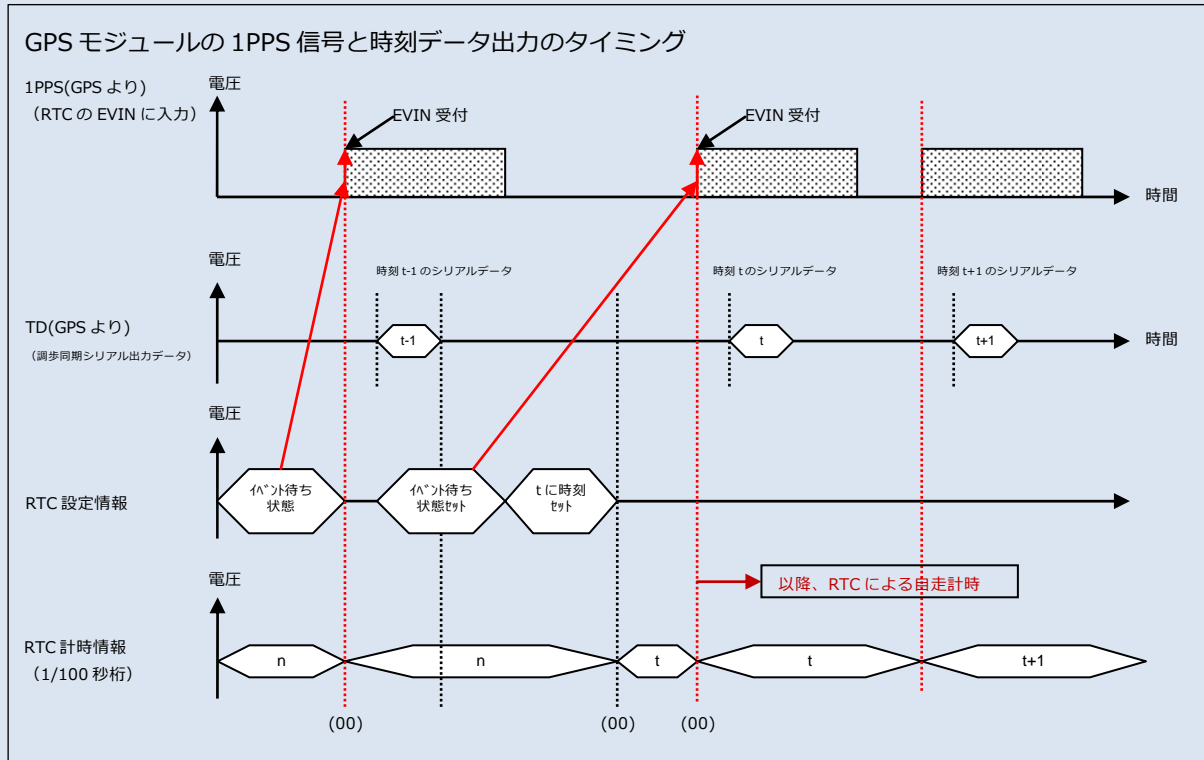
GPS モジュールの 1PPS 信号と時刻データ出力のタイミング

1PPS(GPS より)
（RTC の EVIN に入力）

電圧

EVIN 受付

EVIN 受付

時間

電圧

時刻 t-1 のシリアルデータ

時刻 t のシリアルデータ

時刻 t+1 のシリアルデータ

TD(GPS より)
（調歩同期シリアル出力データ）

t-1

t

t+1

時間

電圧

RTC 設定情報

ｲﾍﾞﾝﾄ待ち状態

ｲﾍﾞﾝﾄ待ち状態ｾｯﾄ

t に時刻ｾｯﾄ

電圧

以降、RTC による自走計時

RTC 計時情報
（1/100 秒桁）

n

n

t

t

t+1

(00)

(00)

(00)